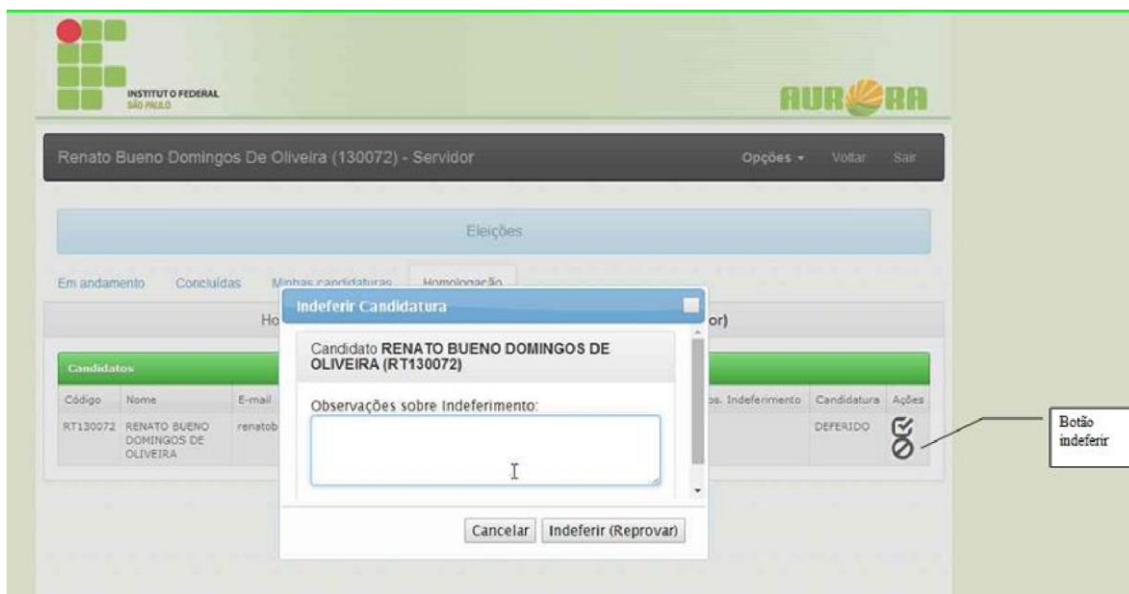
INSTITUTO FEDERAL
SÃO PAULO

AURORA

Renato Bueno Domingos De Oliveira (130072) - Servidor

Opções ▾ Voltar Sair

Eleições

Em andamento Concluídas Minhas candidaturas Homologação

Ho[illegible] or)

Candidatos

| Código | Nome | E-mail | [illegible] | os. Indeferimento | Candidatura | Ações |
|---|---|---|---|---|---|---|
| RT130072 | RENATO BUENO DOMINGOS DE OLIVEIRA | renatob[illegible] | | | DEFERIDO | |

Indeferir Candidatura

Candidato RENATO BUENO DOMINGOS DE OLIVEIRA (RT130072)

Observações sobre Indeferimento:

Cancelar Indeferir (Reprovar)

Botão indeferir